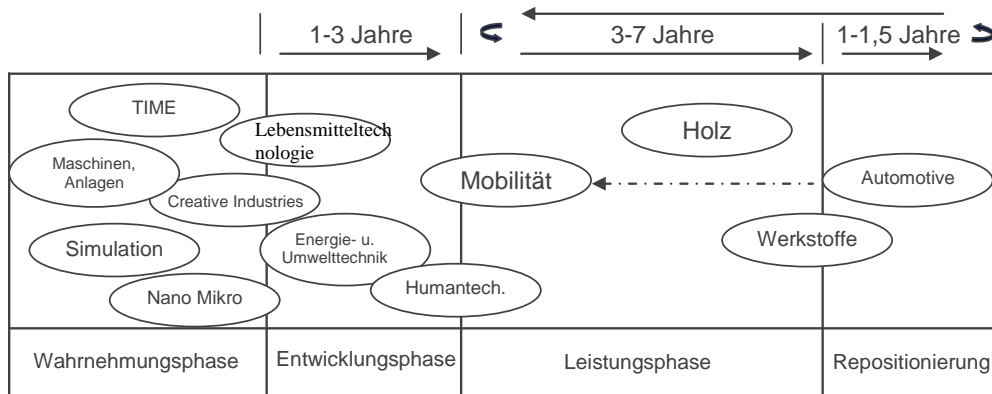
1-3 Jahre
3-7 Jahre
1-1,5 Jahre

TIME
Lebensmitteltechnologie
Maschinen, Anlagen
Creative Industries
Simulation
Energie- u. Umwelttechnik
Nano Mikro
Humantech.
Holz
Mobilität
Automotive
Werkstoffe

| Wahrnehmungsphase | Entwicklungsphase | Leistungsphase | Repositionierung |
|---|---|---|---|